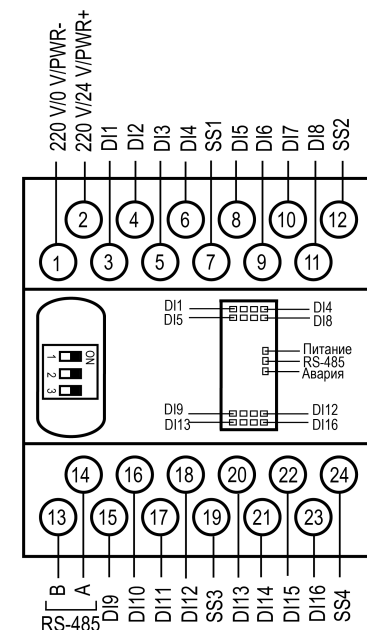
220 V/0 V/PWR-
220 V/24 V/PWR+
DI1
DI2
DI3
DI4
SS1
DI5
DI6
DI7
DI8
SS2

2 4 6 8 10 12
1 3 5 7 9 11

ON
1 2 3

DI1
DI5
DI4
DI8
Питание
RS-485
Авария
DI9
DI13
DI12
DI16

14 16 18 20 22 24
13 15 17 19 21 23

B
A
RS-485
DI9
DI10
DI11
DI12
SS3
DI13
DI14
DI15
DI16
SS4